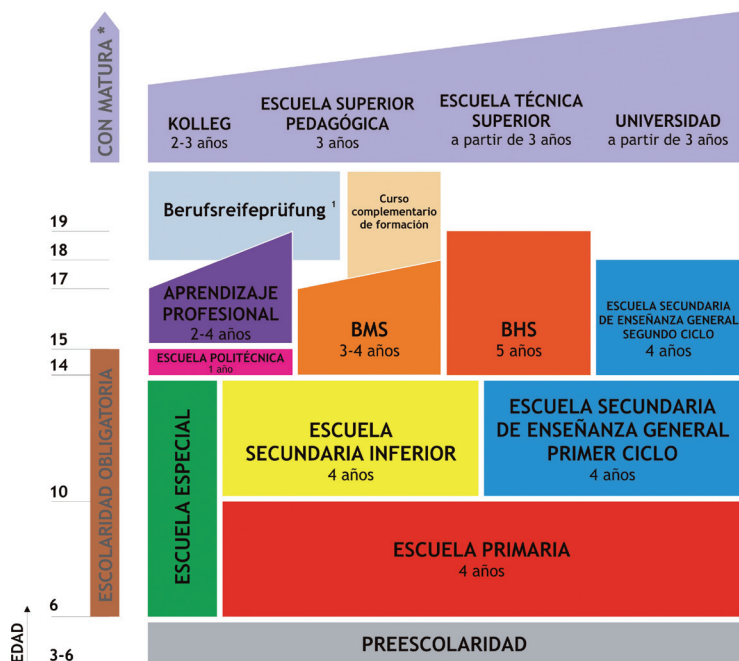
CON MATURA *

KOLLEG
2-3 años

ESCUELA SUPERIOR PEDAGÓGICA
3 años

ESCUELA TÉCNICA SUPERIOR
a partir de 3 años

UNIVERSIDAD
a partir de 3 años

19
18
17
15
14
10
6
EDAD
3-6

Berufsreifeprüfung $^1$

Curso complementario de formación

APRENDIZAJE PROFESIONAL
2-4 años

BMS
3-4 años

BHS
5 años

ESCUELA SECUNDARIA DE ENSEÑANZA GENERAL SEGUNDO CICLO
4 años

ESCUELA POLITÉCNICA
1 año

ESCOLARIDAD OBLIGATORIA

ESCUELA ESPECIAL

ESCUELA SECUNDARIA INFERIOR
4 años

ESCUELA SECUNDARIA DE ENSEÑANZA GENERAL PRIMER CICLO
4 años

ESCUELA PRIMARIA
4 años

PREESCOLARIDAD